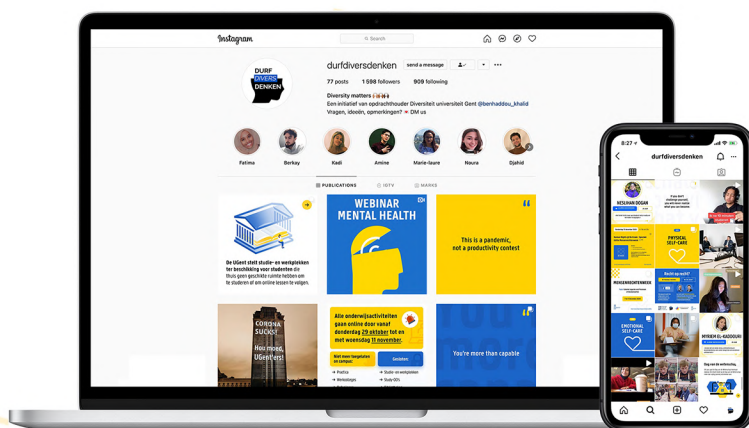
Instagram

Search

DURF DIVERS DENKEN

durfdiversdenken send a message

77 posts 1 598 followers 909 following

Diversity matters
Een initiatief van opdrachthouder Diversiteit universiteit Gent @benhaddou_khalid
Vragen, ideeën, opmerkingen? DM us

Fatima Berkay Kadi Amine Marie-laure Noura Djahid

PUBLICATIONS IGTV MARKS

De UGent stelt studie- en werkplekken ter beschikking voor studenten die thuis geen geschikte ruimte hebben om te studeren of om online lessen te volgen.

WEBINAR MENTAL HEALTH

This is a pandemic, not a productivity contest

CORONA SUCKS! Hou moed, UGent'ers!

Alle onderwijsactiviteiten gaan online door vanaf donderdag 29 oktober tot en met woensdag 11 november.

Niet meer toegelaten op campus:
Practica
Werkcolleges

Gesloten:
Studie- en werkplekken
Study 321's

You're more than capable

8:27

durfdiversdenken

NESLIHAN DOGAN

PHYSICAL SELF-CARE

EMOTIONAL SELF-CARE

MYRIEM EL-KHODOURI

MENSENRECHTENWEEK